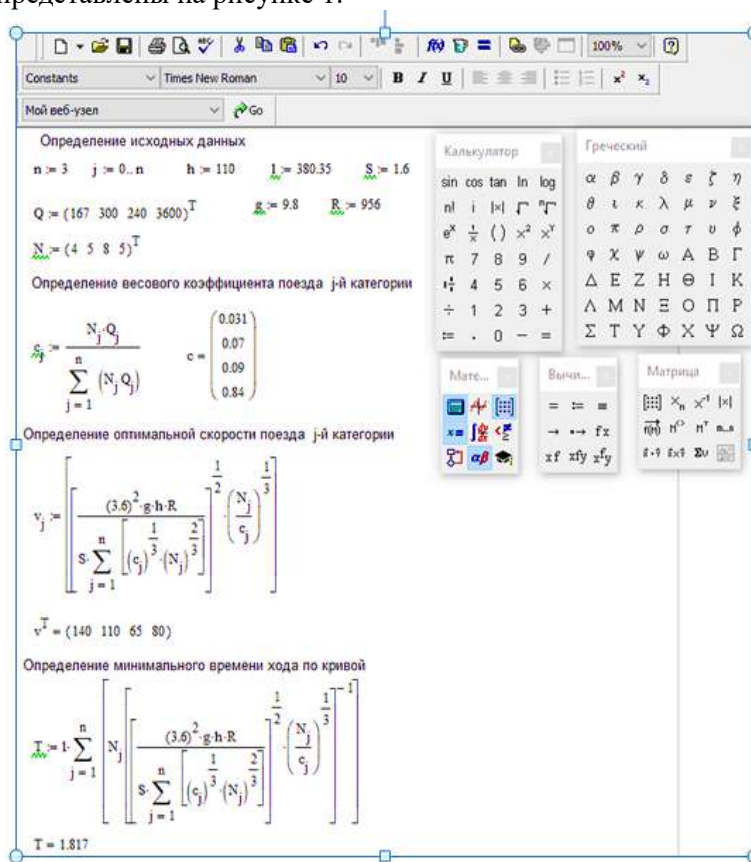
представлены на рисунке 1.

Constants Times New Roman 10 B I U 100%

Мой веб-узел Go

Определение исходных данных

$n := 3$ $j := 0..n$ $h := 110$ $l := 380.35$ $S := 1.6$

$Q := (167\ \ 300\ \ 240\ \ 3600)^T$ $g := 9.8$ $R := 956$

$N := (4\ \ 5\ \ 8\ \ 5)^T$

Определение весового коэффициента поезда j-й категории

$c_j := \frac{N_j \cdot Q_j}{\sum_{j=1}^{n} (N_j Q_j)}$ $c = \begin{pmatrix} 0.031 \\ 0.07 \\ 0.09 \\ 0.84 \end{pmatrix}$

Определение оптимальной скорости поезда j-й категории

$v_j := \left[ \frac{(3.6)^2 \cdot g \cdot h \cdot R}{S \cdot \sum_{j=1}^{n} \left[ (c_j)^{\frac{1}{3}} \cdot (N_j)^{\frac{2}{3}} \right]} \right]^{\frac{1}{2}} \cdot \left( \frac{N_j}{c_j} \right)^{\frac{1}{3}}$

$v^T = (140\ \ 110\ \ 65\ \ 80)$

Определение минимального времени хода по кривой

$T := l \cdot \sum_{j=1}^{n} \left[ N_j \left[ \left[ \frac{(3.6)^2 \cdot g \cdot h \cdot R}{S \cdot \sum_{j=1}^{n} \left[ (c_j)^{\frac{1}{3}} \cdot (N_j)^{\frac{2}{3}} \right]} \right]^{\frac{1}{2}} \cdot \left( \frac{N_j}{c_j} \right)^{\frac{1}{3}} \right]^{-1} \right]$

$T = 1.817$

Калькулятор

sin cos tan ln log
n! i |x| Γ ⁿΓ
eˣ ÷ ( ) x² xʸ
π 7 8 9 /
4 5 6 ×
÷ 1 2 3 +
:= . 0 − =

Греческий

α β γ δ ε ζ η
θ ι κ λ μ ν ξ
ο π ρ σ τ υ ϕ
φ χ ψ ω Α Β Γ
Δ Ε Ζ Η Θ Ι Κ
Λ Μ Ν Ξ Ο Π Ρ
Σ Τ Υ Φ Χ Ψ Ω

Мате...

Вычи...

= := ≡
→ •→ fx
xf xfy xᶠy

Матрица